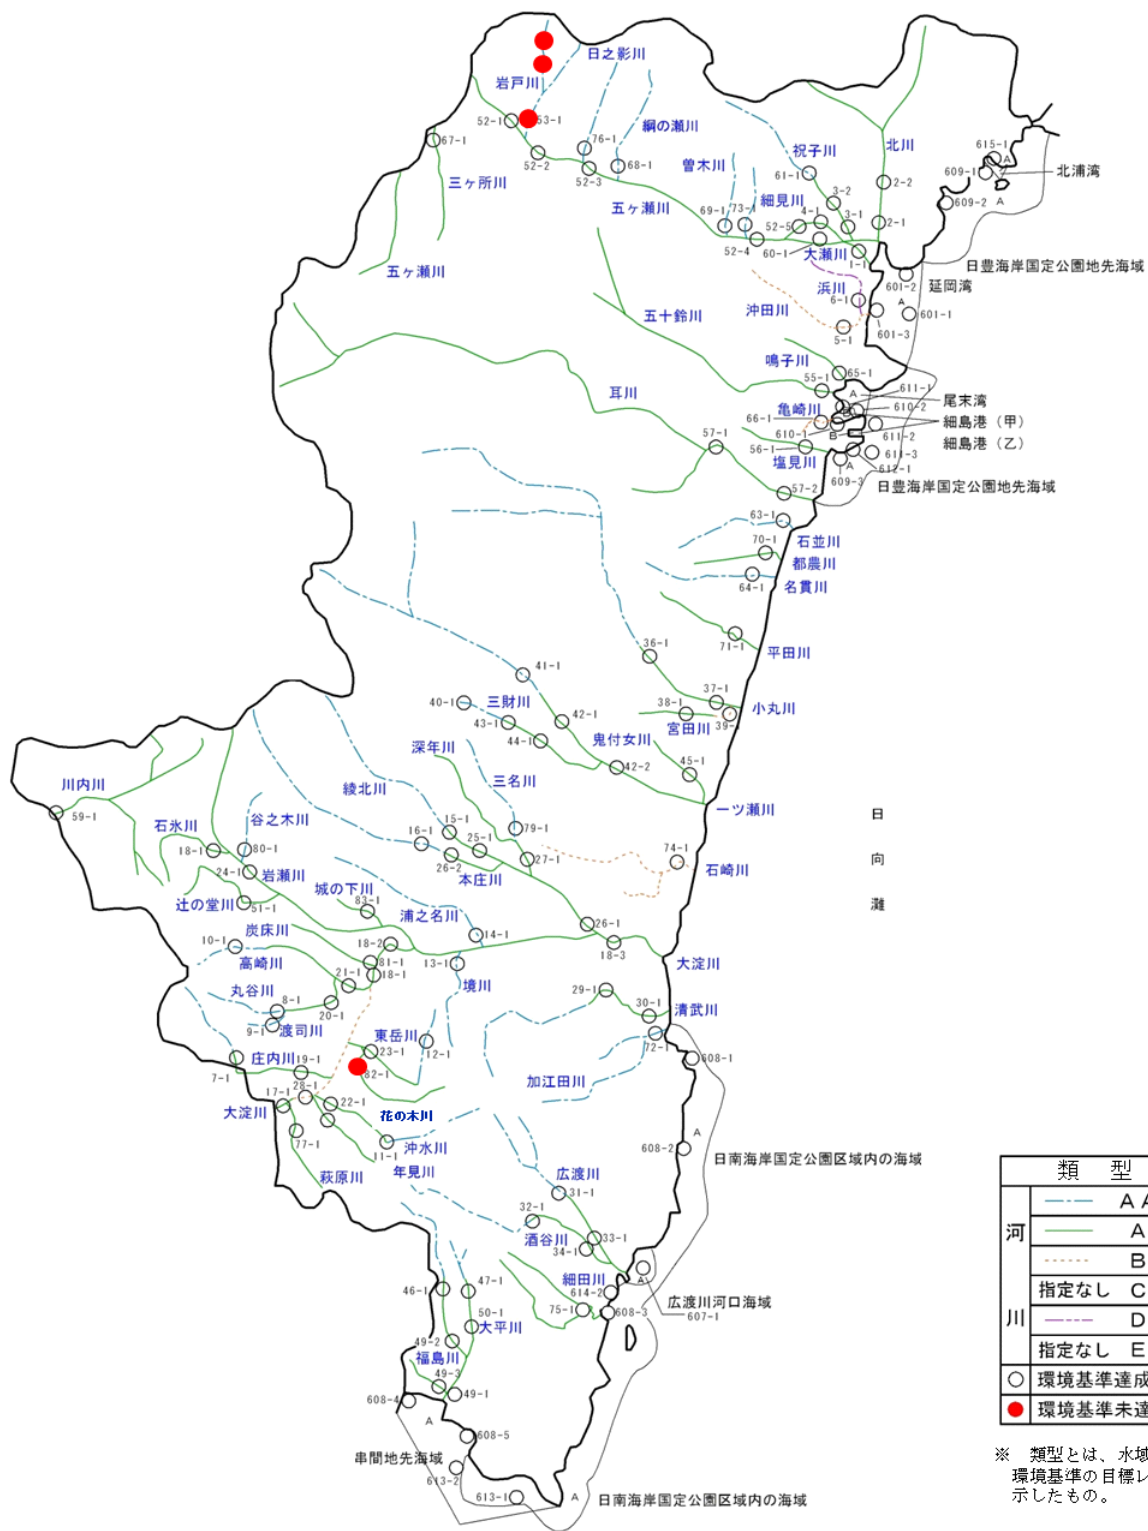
日之影川
岩戸川
52-1
53-1
67-1
綱の瀬川
76-1
68-1
52-2
52-3
三ヶ所川
曽木川
祝子川
北川
615-1
609-1
北浦湾
61-1
3-2
2-2
609-2
細見川
五ヶ瀬川
69-1
73-1
4-1
52-5
3-1
2-1
52-4
60-1
大瀬川
1-1
日豊海岸国定公園地先海域
五ヶ瀬川
浜川
601-2
延岡湾
6-1
601-1
沖田川
五十鈴川
601-3
5-1
鳴子川
65-1
耳川
55-1
611-1
尾末湾
亀崎川
610-2
細島港（甲）
66-1
細島港（乙）
57-1
610-1
611-2
56-1
611-3
塩見川
612-1
609-3
日豊海岸国定公園地先海域
57-2
63-1
石並川
70-1
都農川
64-1
名貫川
36-1
71-1
平田川
41-1
37-1
40-1
三財川
小丸川
38-1
43-1
42-1
宮田川
39-1
44-1
深年川
鬼付女川
42-2
45-1
三名川
綾北川
一ツ瀬川
川内川
59-1
日
向
灘
石氷川
谷之木川
15-1
79-1
16-1
25-1
18-1
80-1
74-1
26-2
本庄川
27-1
石崎川
24-1
岩瀬川
城の下川
辻の堂川
51-1
83-1
浦之名川
炭床川
26-1
14-1
10-1
18-2
18-3
高崎川
81-1
13-1
大淀川
21-1
18-1
境川
丸谷川
29-1
8-1
30-1
20-1
清武川
9-1
渡司川
東岳川
庄内川
19-1
12-1
23-1
72-1
608-1
82-1
7-1
加江田川
17-1
28-1
大淀川
22-1
花の木川
77-1
沖水川
608-2
日南海岸国定公園区域内の海域
11-1
年見川
萩原川
広渡川
31-1
32-1
酒谷川
33-1
34-1
細田川
46-1
47-1
614-2
広渡川河口海域
75-1
608-3
607-1
50-1
大平川
49-2
福島川
49-3
49-1
608-4
608-5
串間地先海域
613-2
613-1
日南海岸国定公園区域内の海域

| 類 型 | |
|---|---|
| 河川 | AA |
| | A |
| | B |
| 指定なし | C |
| | D |
| 指定なし | E |
| ○ | 環境基準達成 |
| ● | 環境基準未達 |

※ 類型とは、水域 環境基準の目標レ 示したもの。